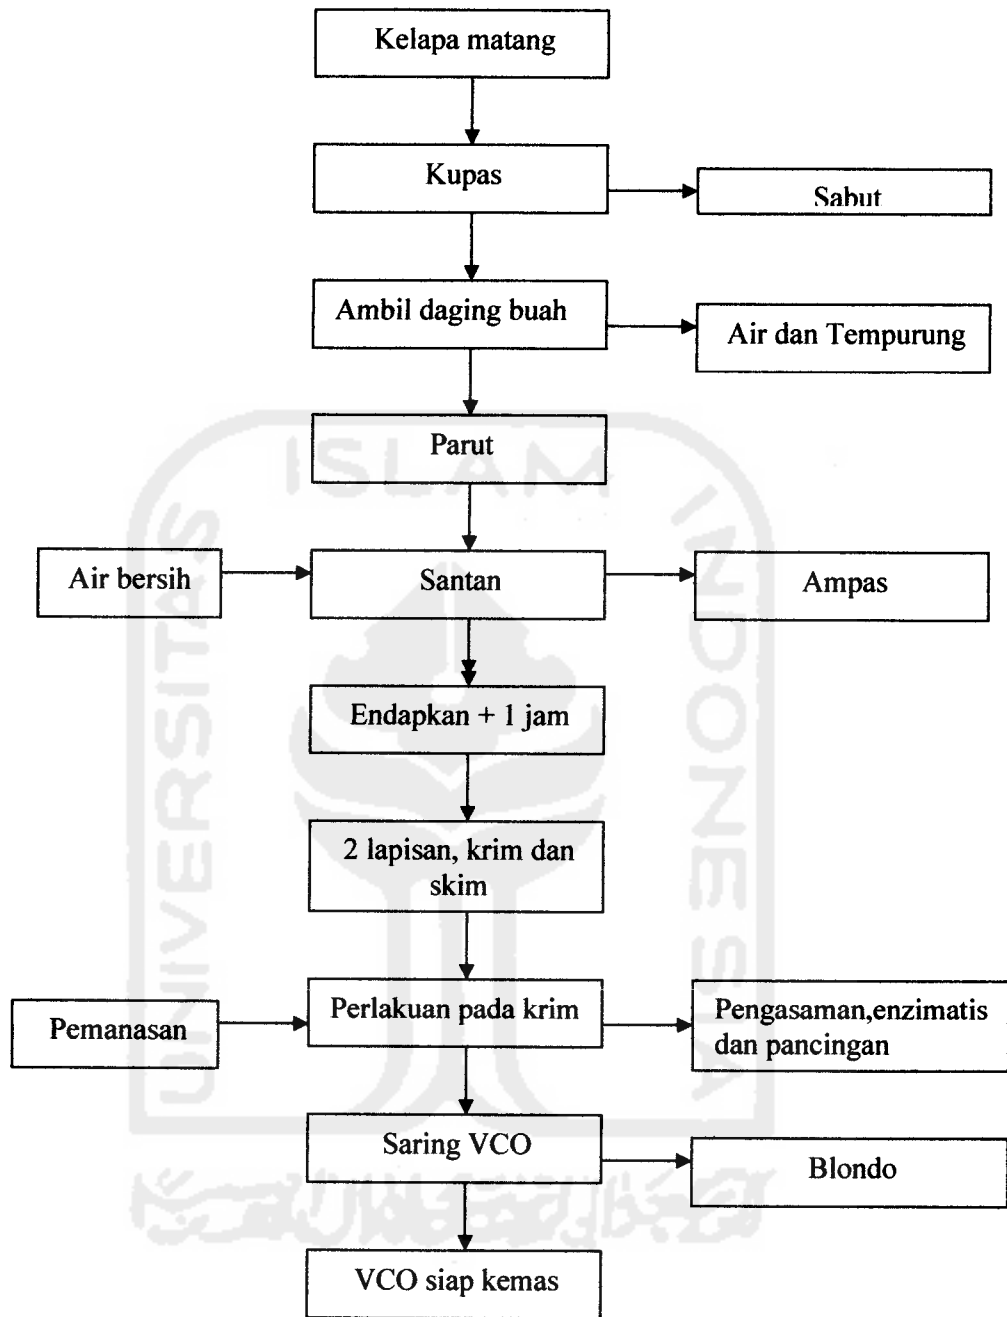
Kelapa matang

Kupas

Sabut

Ambil daging buah

Air dan Tempurung

Parut

Air bersih

Santan

Ampas

Endapkan + 1 jam

2 lapisan, krim dan skim

Pemanasan

Perlakuan pada krim

Pengasaman,enzimatis dan pancingan

Saring VCO

Blondo

VCO siap kemas

ISLAM INDONESIA

UNIVERSITAS